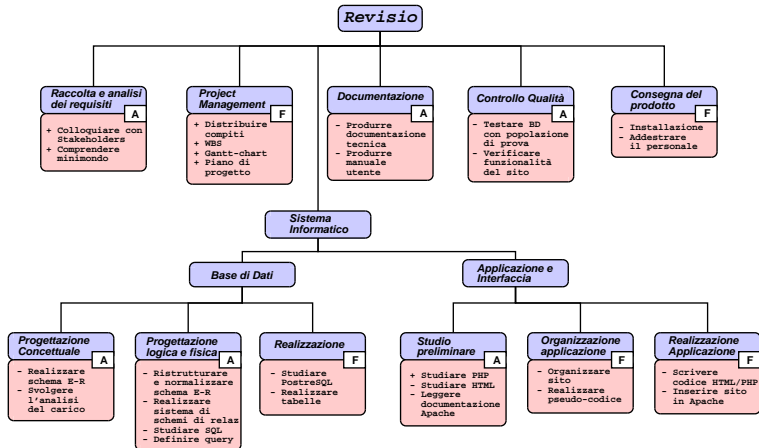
Revisio

Raccolta e analisi dei requisiti
A
+ Colloquiare con Stakeholders
+ Comprendere minimondo

Project Management
F
+ Distribuire compiti
+ WBS
+ Gantt-chart
+ Piano di progetto

Documentazione
A
- Produrre documentazione tecnica
- Produrre manuale utente

Controllo Qualità
A
- Testare BD con popolazione di prova
- Verificare funzionalità del sito

Consegna del prodotto
F
- Installazione
- Addestrare il personale

Sistema Informatico

Base di Dati

Applicazione e Interfaccia

Progettazione Concettuale
A
- Realizzare schema E-R
- Svolgere l'analisi del carico

Progettazione logica e fisica
A
- Ristrutturare e normalizzare schema E-R
- Realizzare sistema di schemi di relaz
- Studiare SQL
- Definire query

Realizzazione
F
- Studiare PostreSQL
- Realizzare tabelle

Studio preliminare
A
+ Studiare PHP
- Studiare HTML
- Leggere documentazione Apache

Organizzazione applicazione
F
- Organizzare sito
- Realizzare pseudo-codice

Realizzazione Applicazione
F
- Scrivere codice HTML/PHP
- Inserire sito in Apache